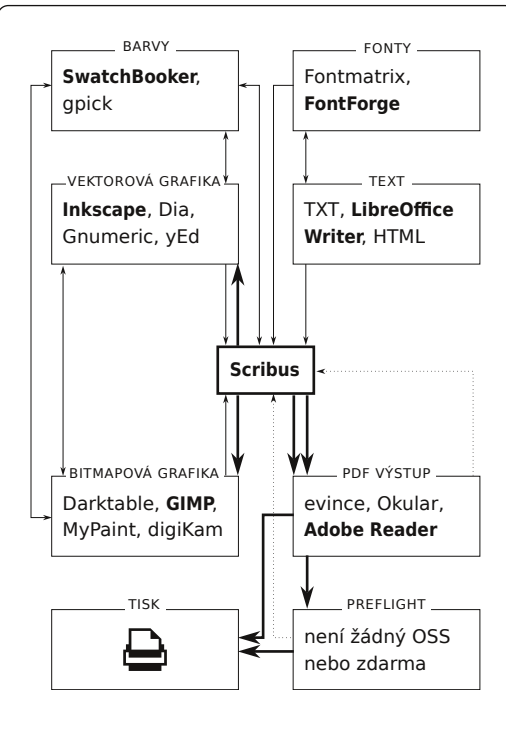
BARVY
SwatchBooker, gpick

FONTY
Fontmatrix, FontForge

VEKTOROVÁ GRAFIKA
Inkscape, Dia, Gnumeric, yEd

TEXT
TXT, LibreOffice Writer, HTML

Scribus

BITMAPOVÁ GRAFIKA
Darktable, GIMP, MyPaint, digiKam

PDF VÝSTUP
evince, Okular, Adobe Reader

TISK

PREFLIGHT
není žádný OSS nebo zdarma